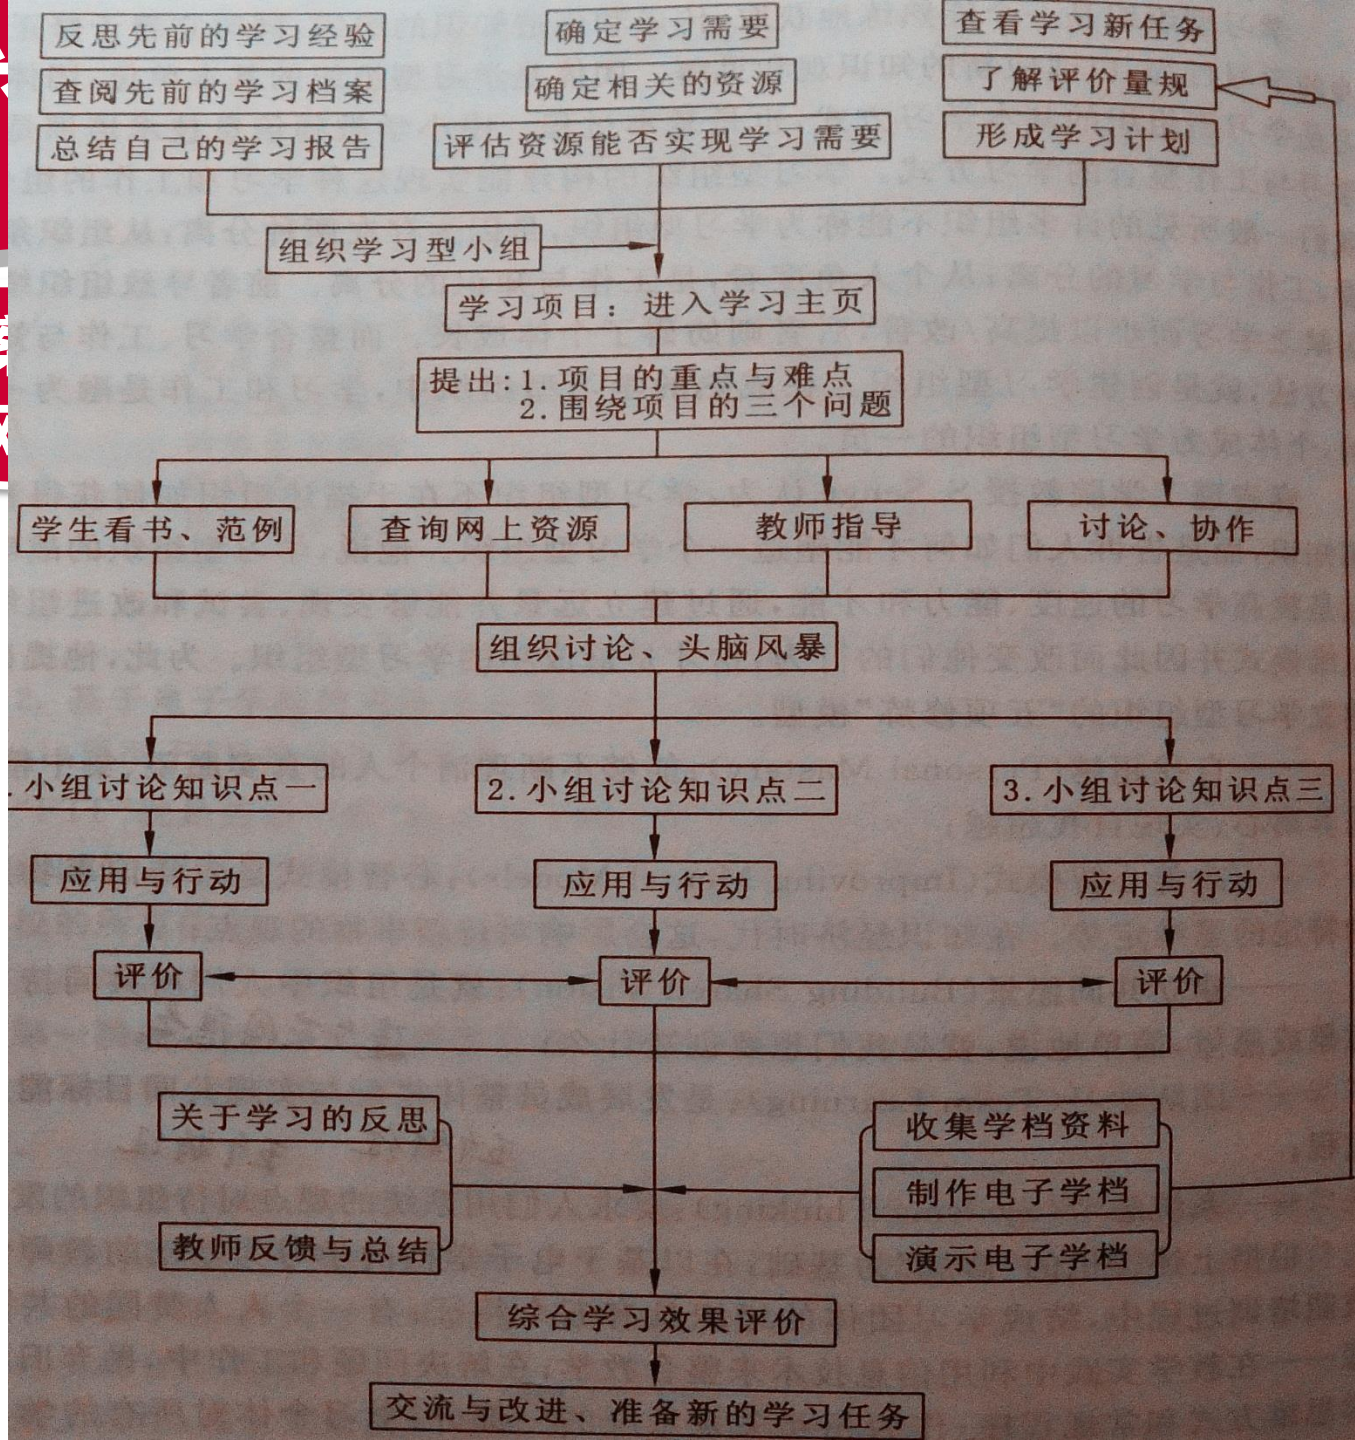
反思先前的学习经验

查阅先前的学习档案

总结自己的学习报告

确定学习需要

确定相关的资源

评估资源能否实现学习需要

查看学习新任务

了解评价量规

形成学习计划

组织学习型小组

学习项目：进入学习主页

提出：1. 项目的重点与难点
2. 围绕项目的三个问题

学生看书、范例

查询网上资源

教师指导

讨论、协作

组织讨论、头脑风暴

. 小组讨论知识点一

2. 小组讨论知识点二

3. 小组讨论知识点三

应用与行动

应用与行动

应用与行动

评价

评价

评价

关于学习的反思

教师反馈与总结

收集学档资料

制作电子学档

演示电子学档

综合学习效果评价

交流与改进、准备新的学习任务